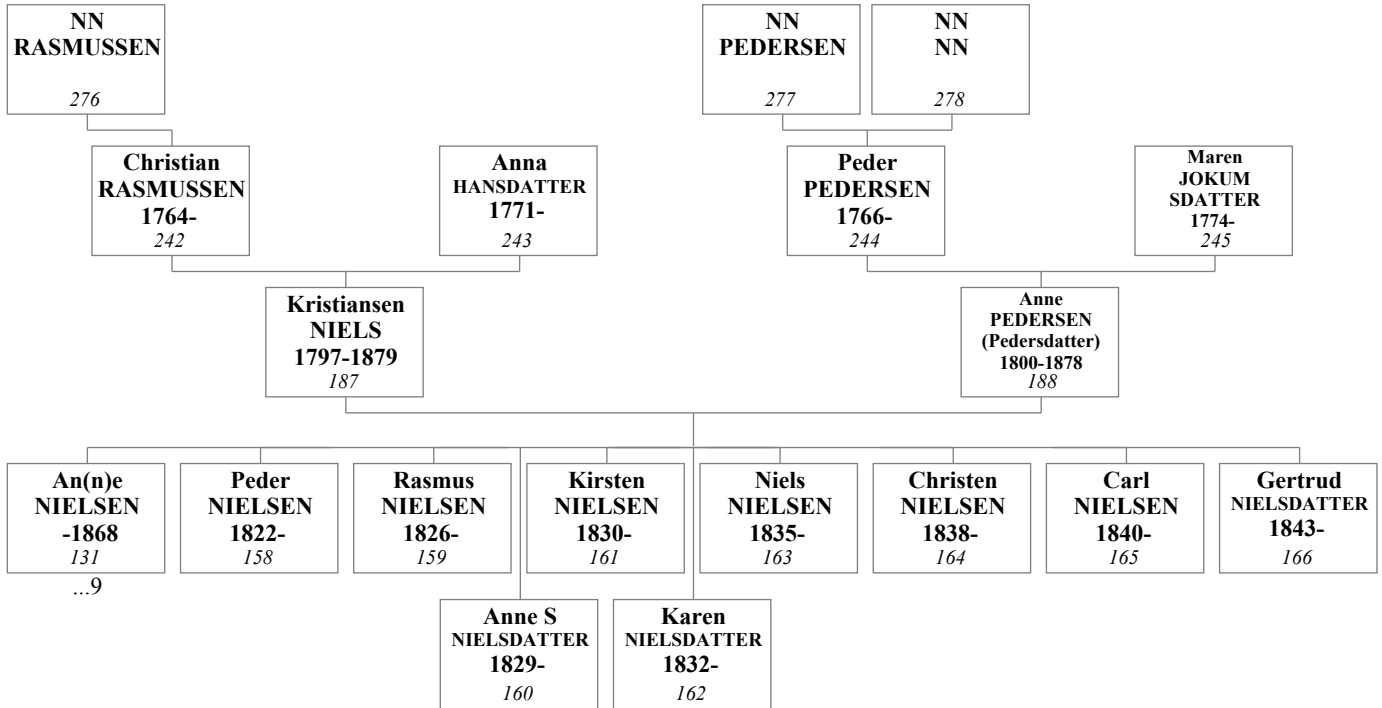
NN
RASMUSSEN
276

NN
PEDERSEN
277

NN
NN
278

Christian
RASMUSSEN
1764-
242

Anna
HANSDATTER
1771-
243

Peder
PEDERSEN
1766-
244

Maren
JOKUM
SDATTER
1774-
245

Kristiansen
NIELS
1797-1879
187

Anne
PEDERSEN
(Pedersdatter)
1800-1878
188

An(n)e
NIELSEN
-1868
131
...9

Peder
NIELSEN
1822-
158

Rasmus
NIELSEN
1826-
159

Kirsten
NIELSEN
1830-
161

Niels
NIELSEN
1835-
163

Christen
NIELSEN
1838-
164

Carl
NIELSEN
1840-
165

Gertrud
NIELSDATTER
1843-
166

Anne S
NIELSDATTER
1829-
160

Karen
NIELSDATTER
1832-
162